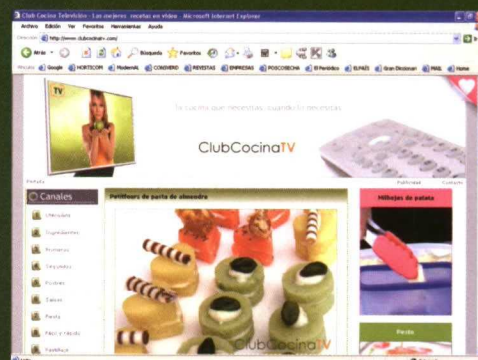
Club Cocina Television - Las mejores recetas en video - Microsoft Internet Explorer

Archivo Edición Ver Favoritos Herramientas Ayuda

Dirección http://www.clubcocina-tv.com/

Atrás Búsqueda Favoritos

Vínculos Google HORTICOM ModernAL COSOVERO REVISTAS EMPRESAS POSCOSECHA El Periódico ELPAÍS Gran Diccionari PAÍS Home

TV

Te cocina que necesitas, cuando la necesitas

ClubCocinaTV

Canales

Petitfours de pasta de almendra

Milhojas de patata

Pasta

ClubCocinaTV